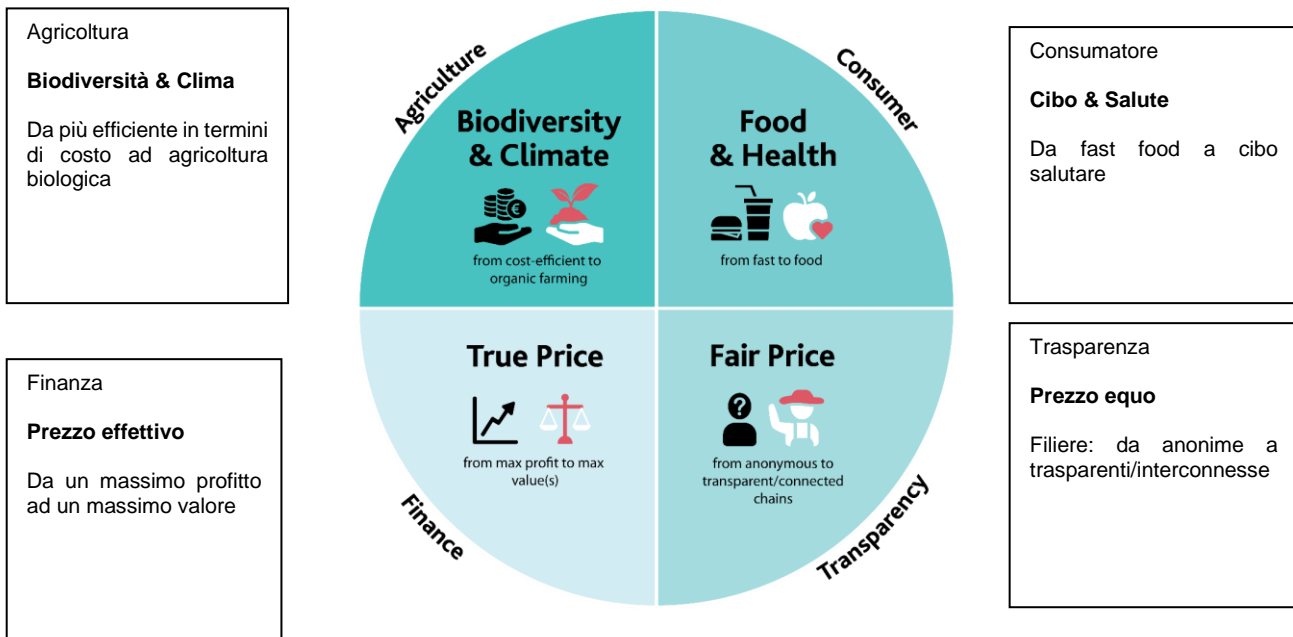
Agricoltura

**Biodiversità & Clima**

Da più efficiente in termini di costo ad agricoltura biologica

Agriculture

Biodiversity & Climate

from cost-efficient to organic farming

Consumer

Food & Health

from fast to food

Consumatore

**Cibo & Salute**

Da fast food a cibo salutare

Finanza

**Prezzo effettivo**

Da un massimo profitto ad un massimo valore

True Price

from max profit to max value(s)

Finance

Fair Price

from anonymous to transparent/connected chains

Transparency

Trasparenza

**Prezzo equo**

Filiere: da anonime a trasparenti/interconnesse